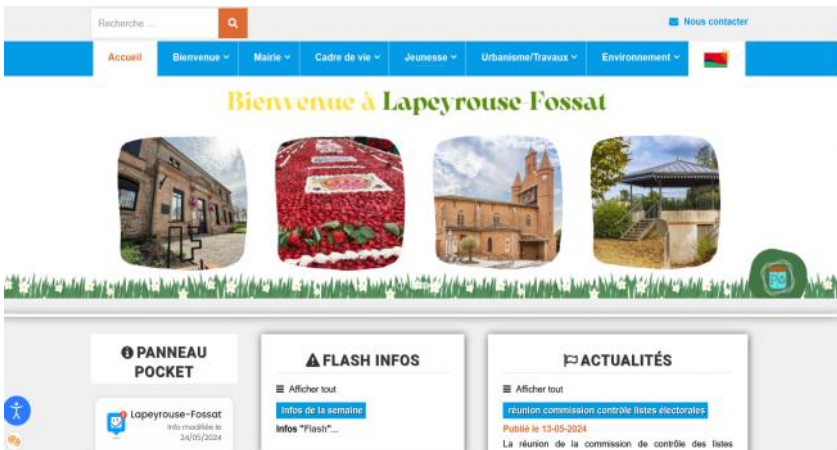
Recherche ...

Nous contacter

Accueil
Bienvenue
Mairie
Cadre de vie
Jeunesse
Urbanisme/Travaux
Environnement

Bienvenue à Lapeyrouse-Fossat

PANNEAU POCKET

Lapeyrouse-Fossat
Info modifiée le 24/05/2024

FLASH INFOS

Afficher tout

Infos de la semaine

Infos "Flash"...

ACTUALITÉS

Afficher tout

réunion commission contrôle listes électorales

Publié le 13-05-2024

La réunion de la commission de contrôle des listes